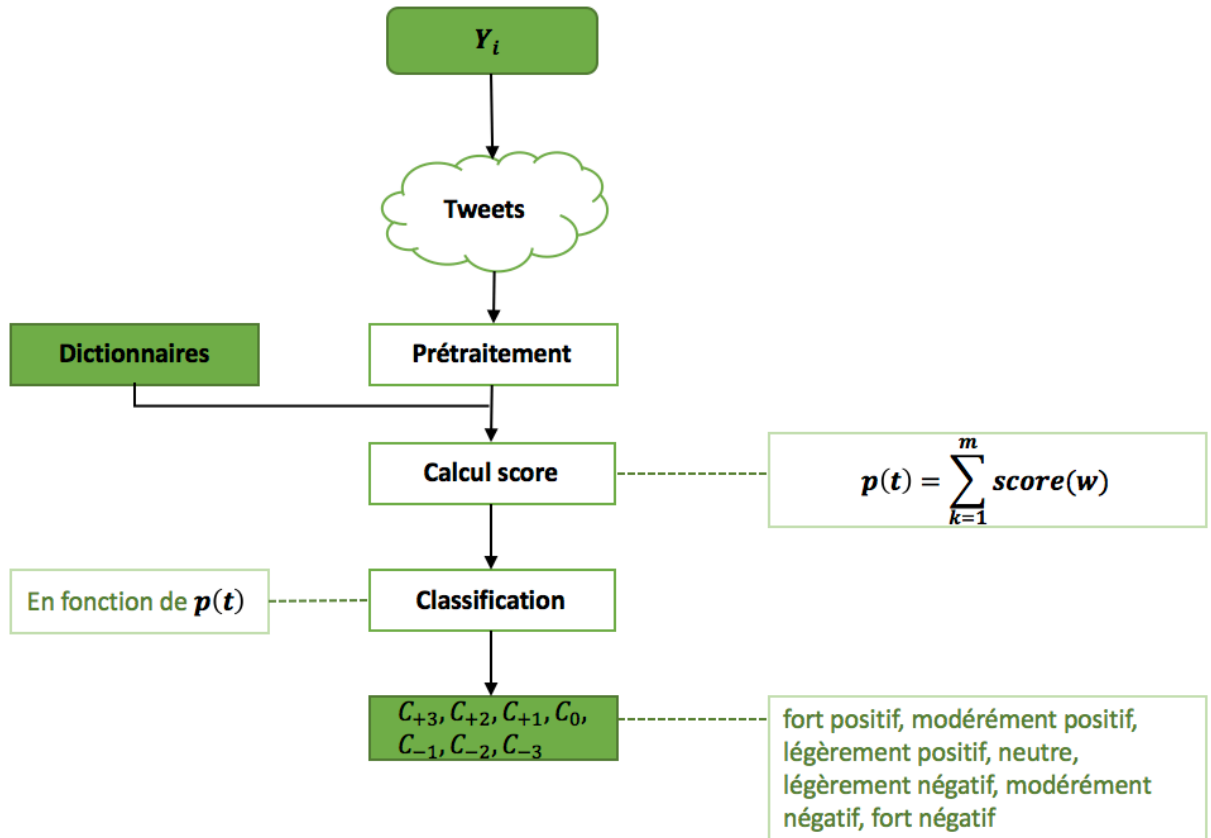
$Y_i$

Tweets

Dictionnaires

Prétraitement

Calcul score

$p(t) = \sum_{k=1}^{m} score(w)$

En fonction de $p(t)$

Classification

$C_{+3}, C_{+2}, C_{+1}, C_0, C_{-1}, C_{-2}, C_{-3}$

fort positif, modérément positif, légèrement positif, neutre, légèrement négatif, modérément négatif, fort négatif